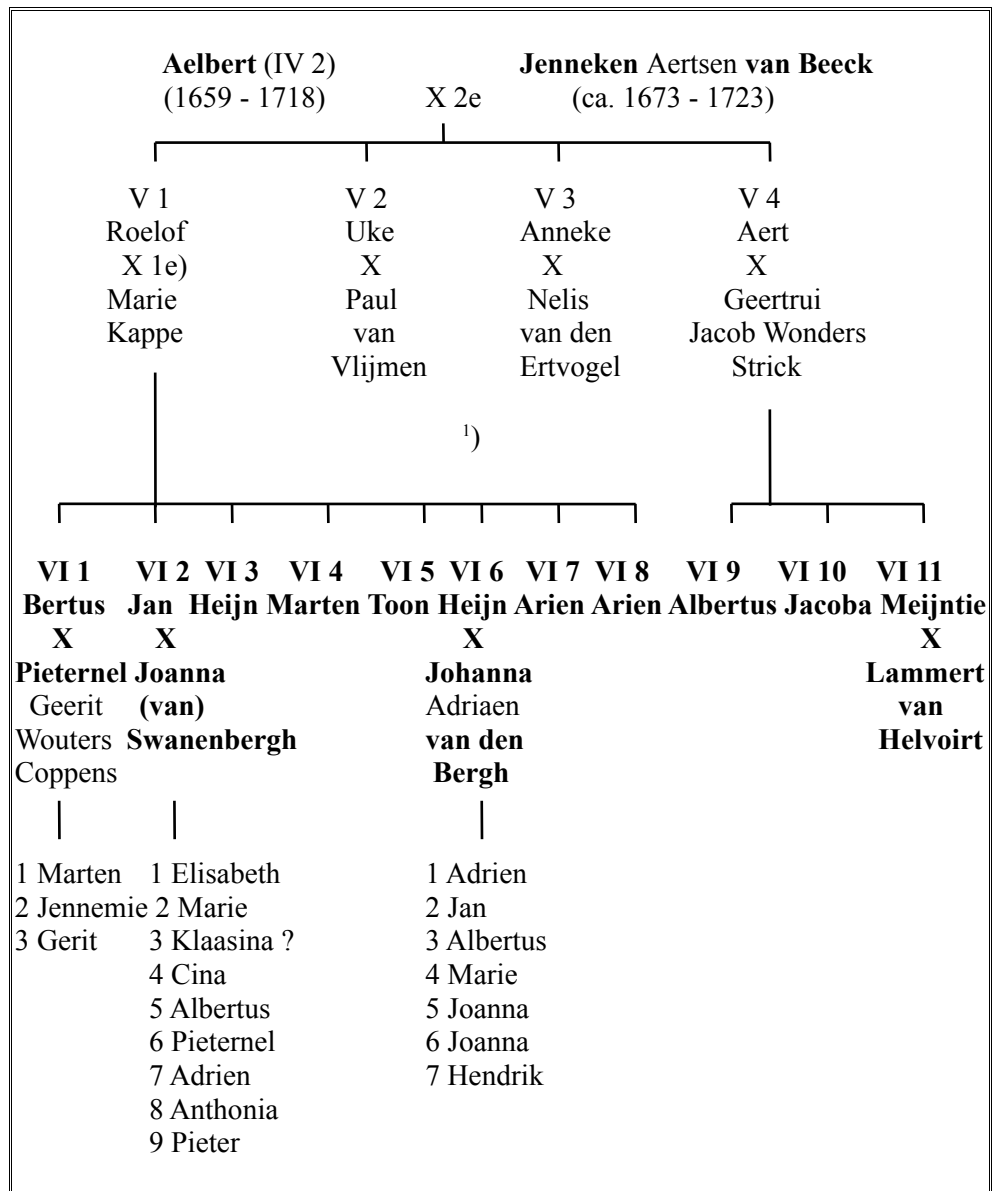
**Aelbert** (IV 2) (1659 - 1718)

X 2e

**Jenneken** Aertsen **van Beeck** (ca. 1673 - 1723)

V 1 Roelof X 1e) Marie Kappe

V 2 Uke X Paul van Vlijmen

V 3 Anneke X Nelis van den Ertvogel

V 4 Aert X Geertrui Jacob Wonders Strick

$^{1})$

**VI 1 Bertus X Pieternel** Geerit Wouters Coppens

**VI 2 Jan X Joanna (van) Swanenbergh**

**VI 3 Heijn**

**VI 4 Marten**

**VI 5 Toon**

**VI 6 Heijn X Johanna** Adriaen **van den Bergh**

**VI 7 Arien**

**VI 8 Arien**

**VI 9 Albertus**

**VI 10 Jacoba**

**VI 11 Meijntie X Lammert van Helvoirt**

1 Marten
2 Jennemie
3 Gerit

1 Elisabeth
2 Marie
3 Klaasina ?
4 Cina
5 Albertus
6 Pieternel
7 Adrien
8 Anthonia
9 Pieter

1 Adrien
2 Jan
3 Albertus
4 Marie
5 Joanna
6 Joanna
7 Hendrik